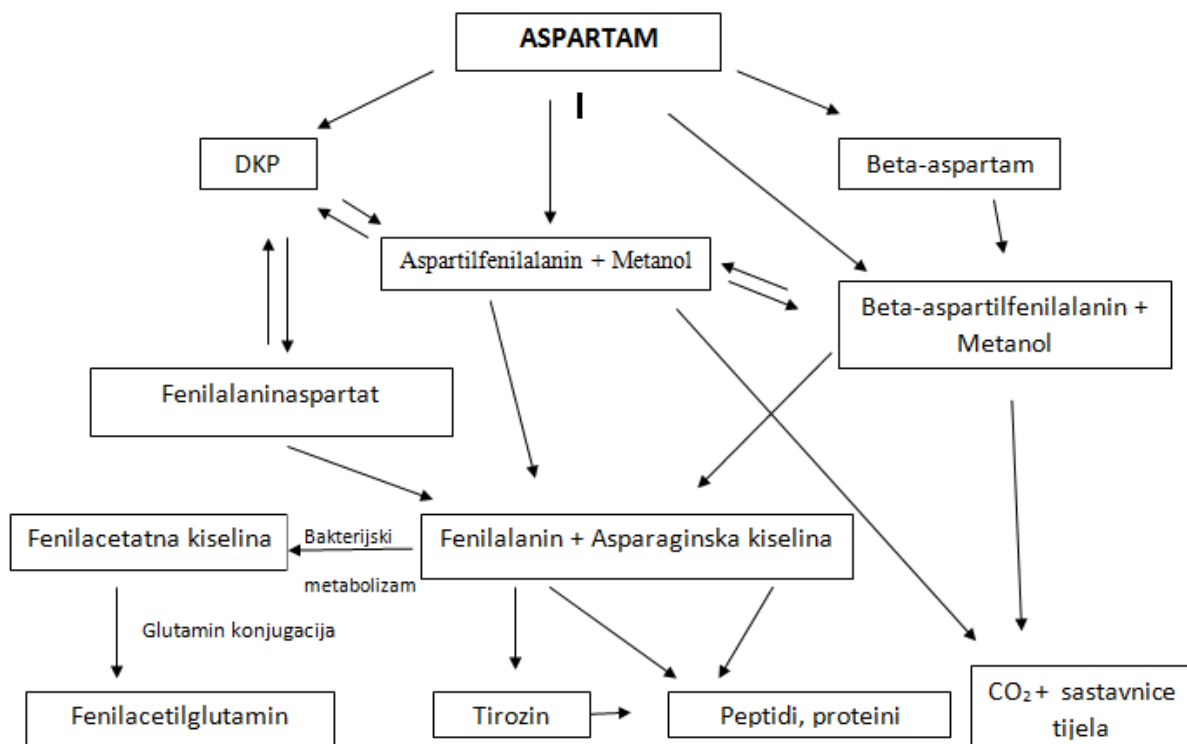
ASPARTAM

I

DKP

Beta-aspartam

Aspartilfenilalanin + Metanol

Beta-aspartilfenilalanin + Metanol

Fenilalaninaspartat

Fenilacetatna kiselina

Bakterijski metabolizam

Fenilalanin + Asparaginska kiselina

Glutamin konjugacija

Fenilacetilglutamin

Tirozin

Peptidi, proteini

$CO_2$ + sastavnice tijela